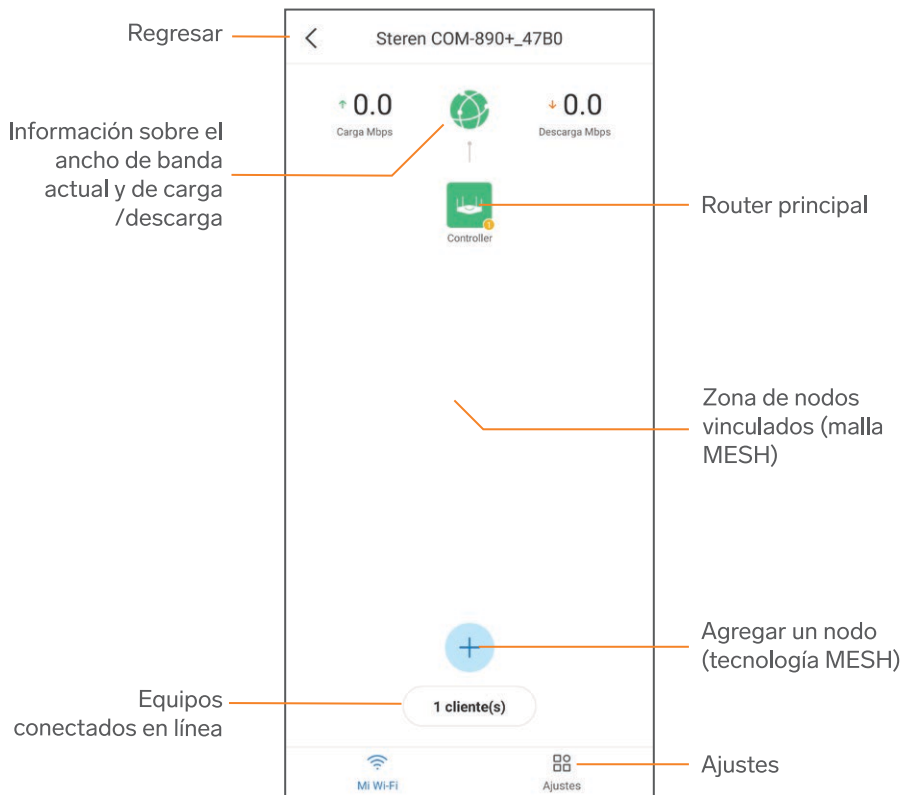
Regresar

Steren COM-890+_47B0

Información sobre el ancho de banda actual y de carga /descarga

↑ 0.0
Carga Mbps

↓ 0.0
Descarga Mbps

Controller

Router principal

Zona de nodos vinculados (malla MESH)

+

Agregar un nodo (tecnología MESH)

Equipos conectados en línea

1 cliente(s)

Mi Wi-Fi

Ajustes

Ajustes